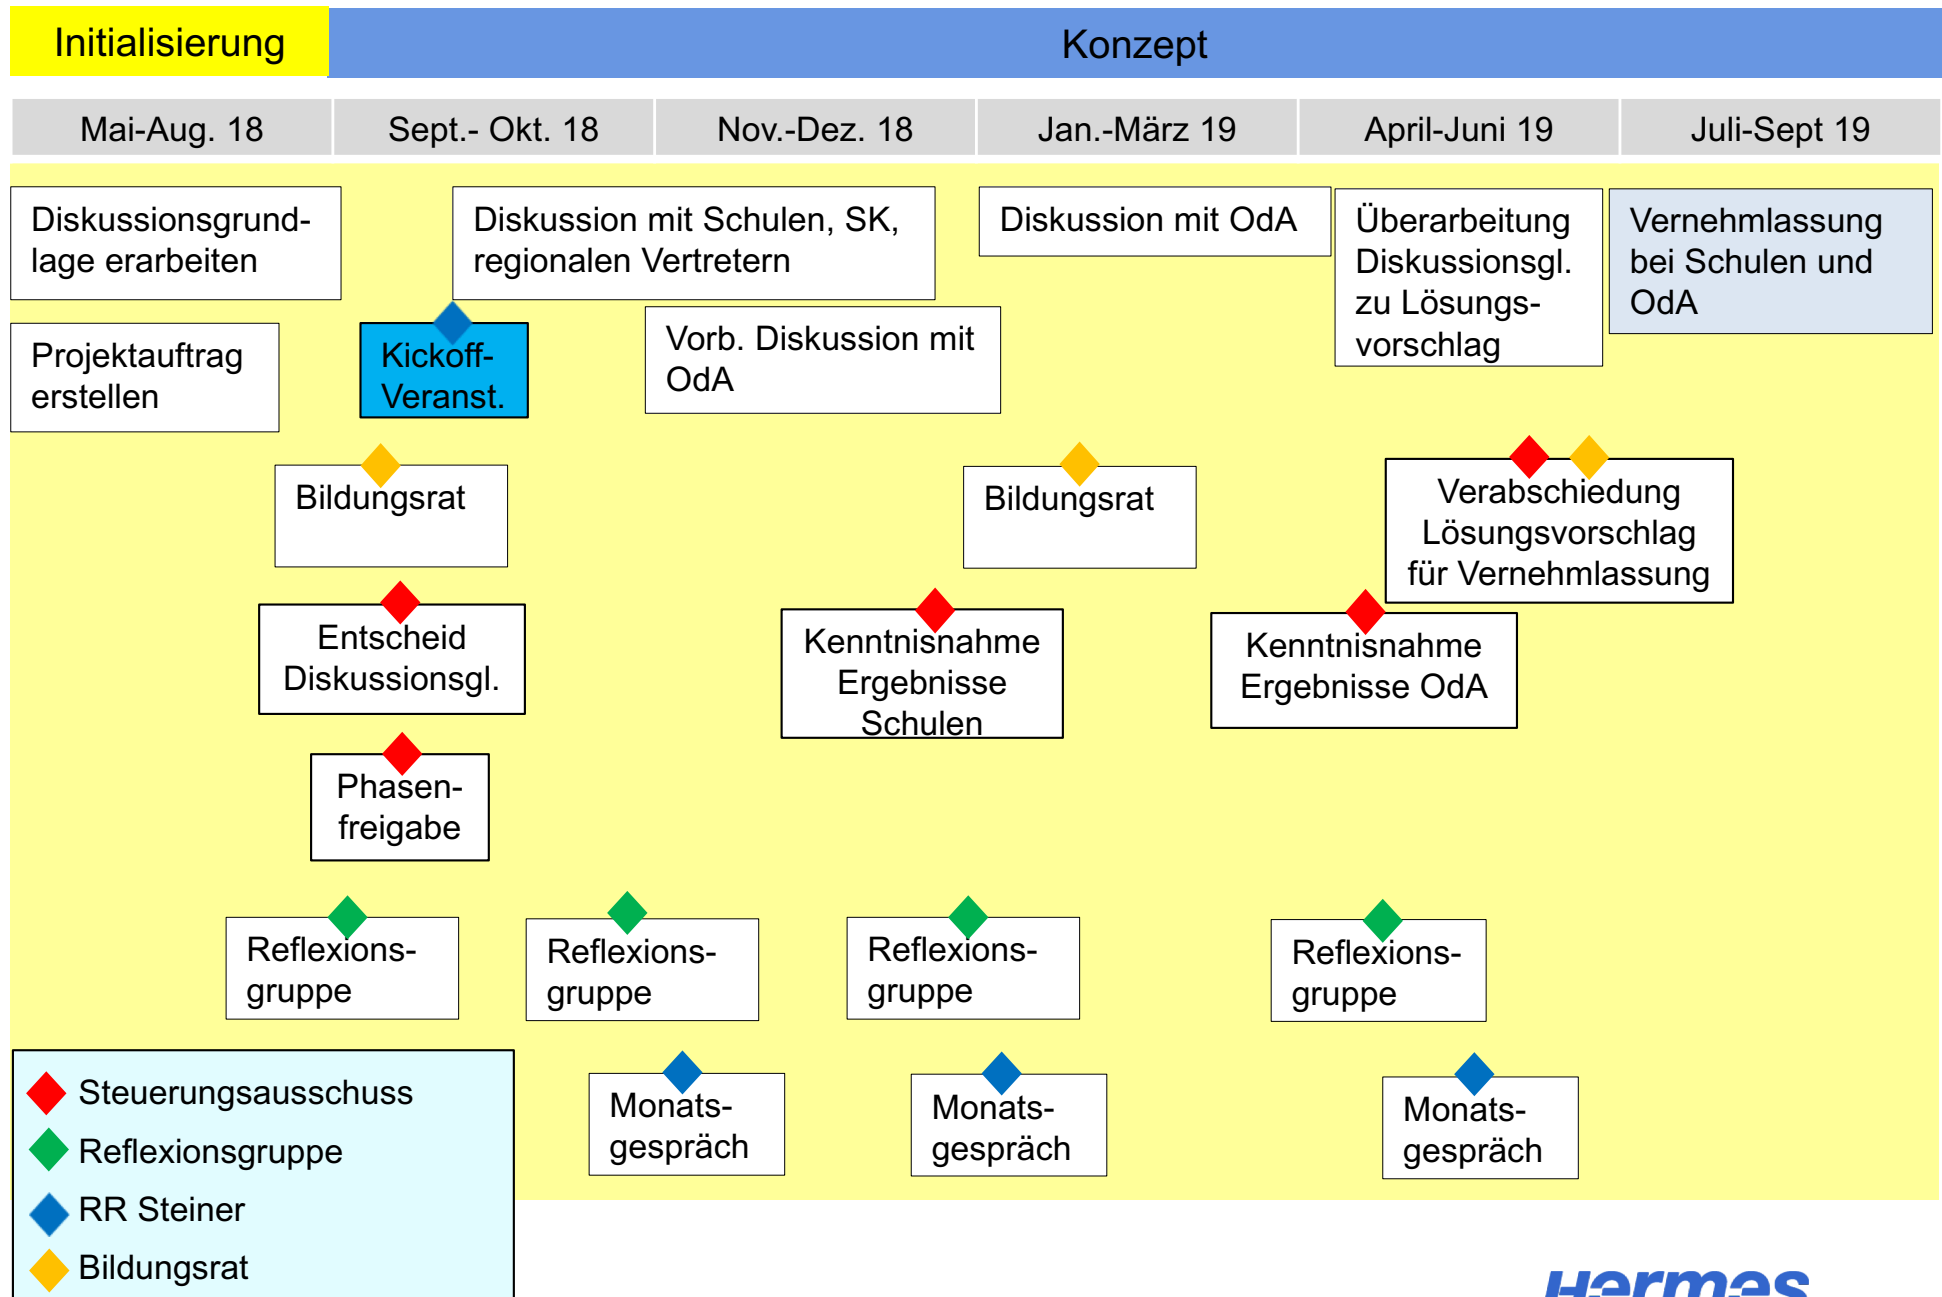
Initialisierung

Konzept

| Mai-Aug. 18 | Sept.- Okt. 18 | Nov.-Dez. 18 | Jan.-März 19 | April-Juni 19 | Juli-Sept 19 |
|---|---|---|---|---|---|

Diskussionsgrundlage erarbeiten

Diskussion mit Schulen, SK, regionalen Vertretern

Diskussion mit OdA

Überarbeitung Diskussionsgl. zu Lösungsvorschlag

Vernehmlassung bei Schulen und OdA

Projektauftrag erstellen

Kickoff-Veranst.

Vorb. Diskussion mit OdA

Bildungsrat

Bildungsrat

Verabschiedung Lösungsvorschlag für Vernehmlassung

Entscheid Diskussionsgl.

Kenntnisnahme Ergebnisse Schulen

Kenntnisnahme Ergebnisse OdA

Phasenfreigabe

Reflexionsgruppe

Reflexionsgruppe

Reflexionsgruppe

Reflexionsgruppe

Steuerungsausschuss
Reflexionsgruppe
RR Steiner
Bildungsrat

Monatsgespräch

Monatsgespräch

Monatsgespräch

Hermes